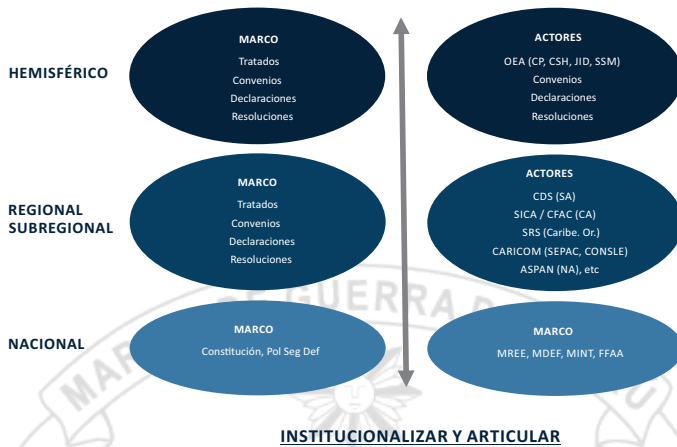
HEMISFÉRICO

MARCO
Tratados
Convenios
Declaraciones
Resoluciones

ACTORES
OEA (CP, CSH, JID, SSM)
Convenios
Declaraciones
Resoluciones

REGIONAL
SUBREGIONAL

MARCO
Tratados
Convenios
Declaraciones
Resoluciones

ACTORES
CDS (SA)
SICA / CFAC (CA)
SRS (Caribe. Or.)
CARICOM (SEPAC, CONSLE)
ASPAN (NA), etc

NACIONAL

MARCO
Constitución, Pol Seg Def

MARCO
MREE, MDEF, MINT, FFAA

INSTITUCIONALIZAR Y ARTICULAR